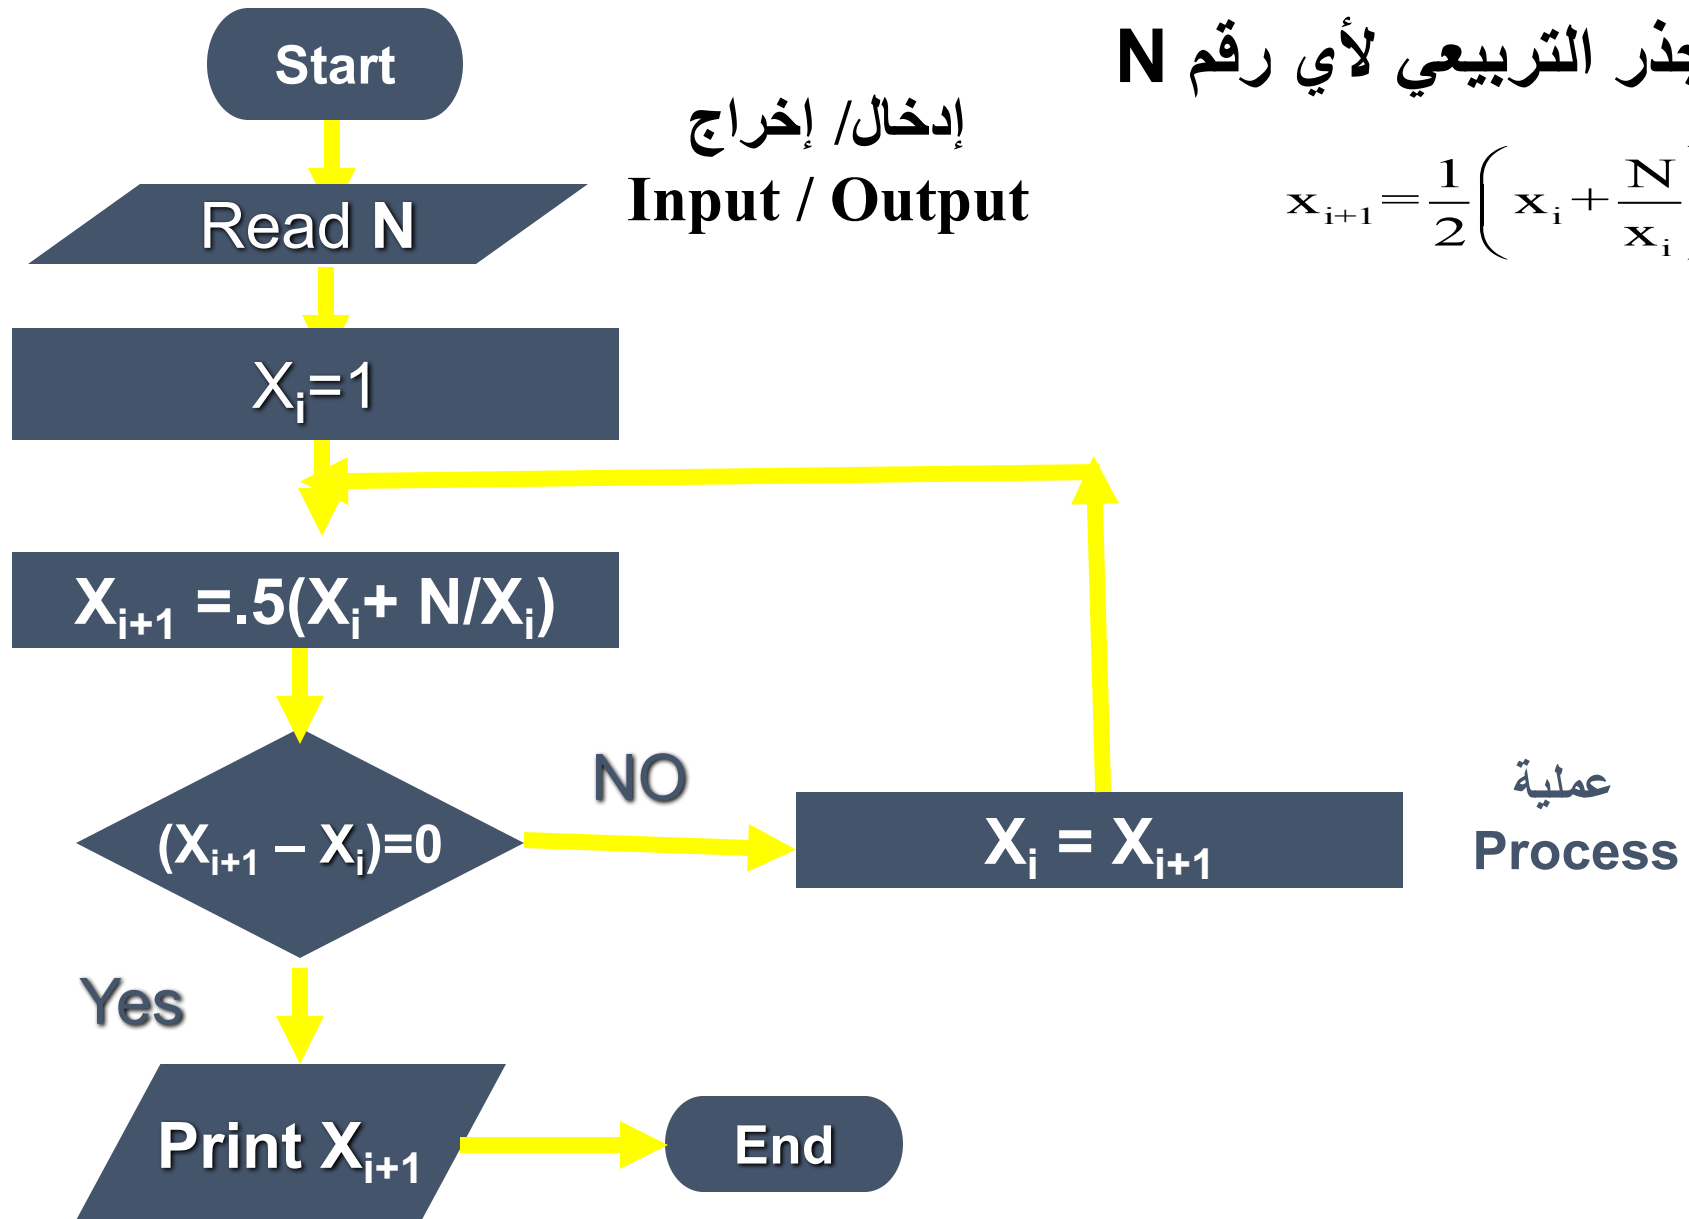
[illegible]ذر التربيعي لأي رقم N

$x_{i+1} = \frac{1}{2}\left( x_i + \frac{N}{x_i} \right.$ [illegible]

Start

إدخال/ إخراج
Input / Output

Read N

$X_i=1$

$X_{i+1} = .5(X_i + N/X_i)$

$(X_{i+1} - X_i)=0$

NO

$X_i = X_{i+1}$

عملية
Process

Yes

Print $X_{i+1}$

End